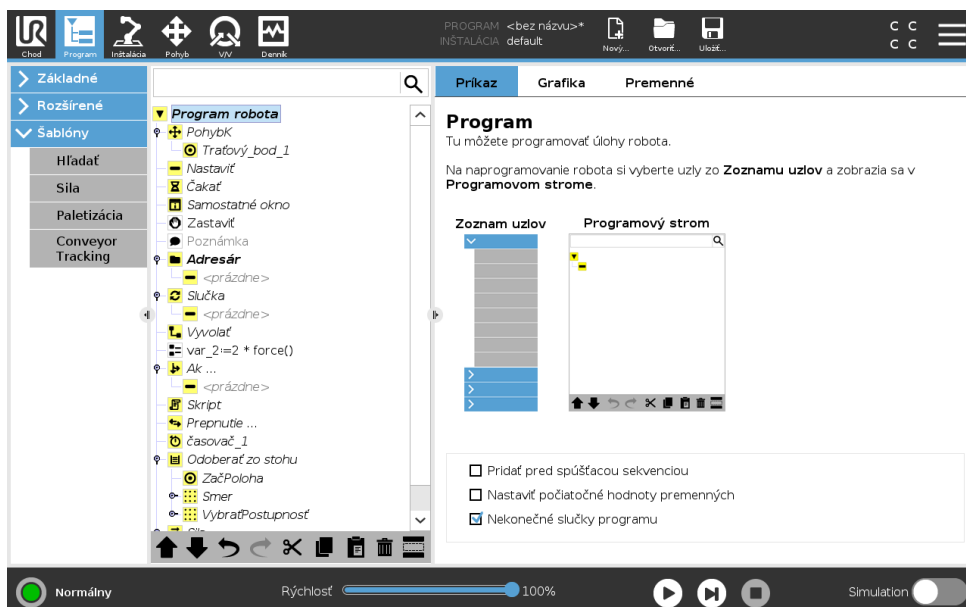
Chod Program Inštalácia Pohyb V/V Denník

PROGRAM <bez názvu>*
INŠTALÁCIA default

Nový... Otvoriť... Uložiť...

C C
C C

Základné
Rozšírené
Šablóny
Hľadať
Sila
Paletizácia
Conveyor Tracking

Program robota
PohybK
Traťový_bod_1
Nastaviť
Čakať
Samostatné okno
Zastaviť
Poznámka
Adresár
<prázdne>
Slučka
<prázdne>
Vyvolať
var_2:=2 * force()
Ak ...
<prázdne>
Skript
Prepnutie ...
časovač_1
Odoberať zo stohu
ZačPoloha
Smer
VybraťPostupnosť

Príkaz Grafika Premenné

Program
Tu môžete programovať úlohy robota.

Na naprogramovanie robota si vyberte uzly zo **Zoznamu uzlov** a zobrazia sa v **Programovom strome**.

Zoznam uzlov
Programový strom

Pridať pred spúšťacou sekvenciou
Nastaviť počiatočné hodnoty premenných
Nekonečné slučky programu

Normálny
Rýchlosť
100%
Simulation